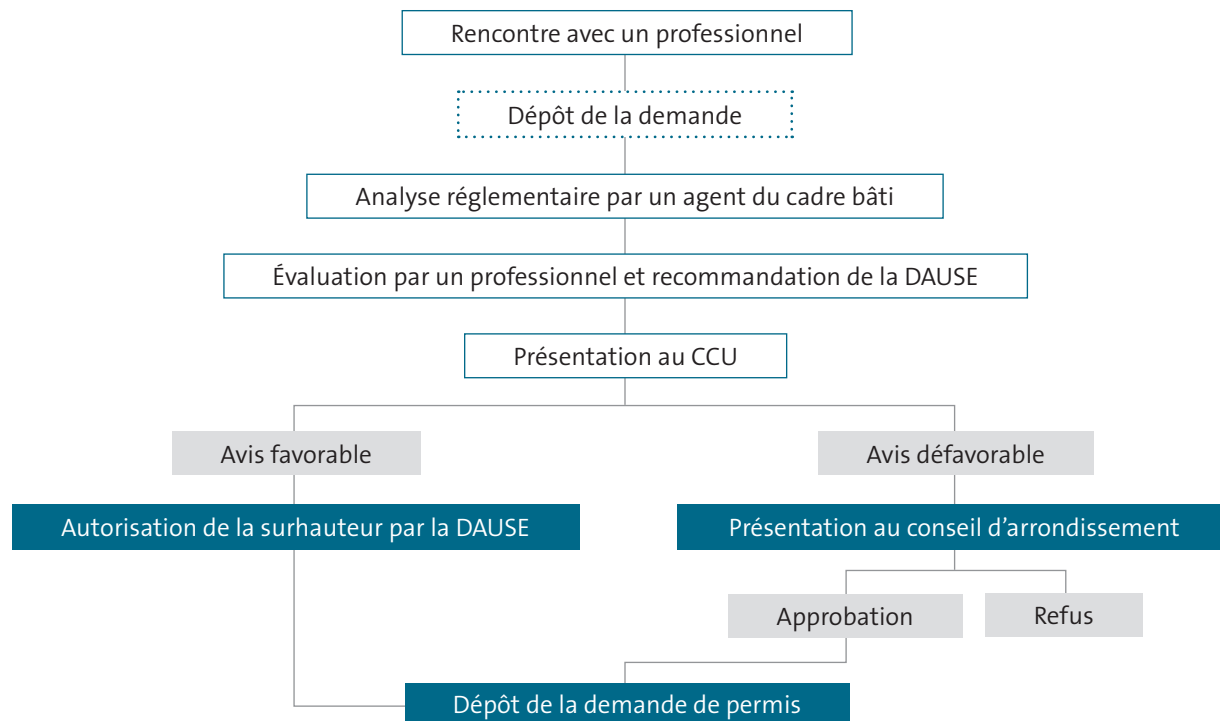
Rencontre avec un professionnel

Dépôt de la demande

Analyse réglementaire par un agent du cadre bâti

Évaluation par un professionnel et recommandation de la DAUSE

Présentation au CCU

Avis favorable

Avis défavorable

Autorisation de la surhauteur par la DAUSE

Présentation au conseil d'arrondissement

Approbation

Refus

Dépôt de la demande de permis